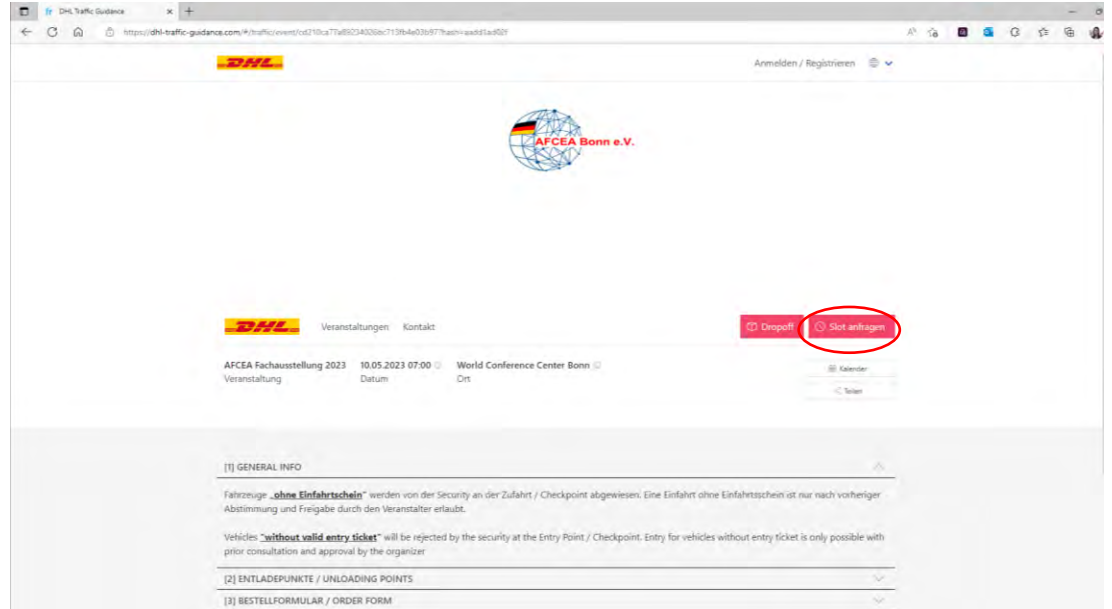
DHL Traffic Guidance

https://dhl-traffic-guidance.com/#/traffic/event/cd210ca77a89234026bc713fb4e03b97?hash=aadd1ad02f

DHL

Anmelden / Registrieren

AFCEA Bonn e.V.

DHL

Veranstaltungen Kontakt

Dropoff

Slot anfragen

AFCEA Fachausstellung 2023
Veranstaltung

10.05.2023 07:00
Datum

World Conference Center Bonn
Ort

Kalender

Teilen

[1] GENERAL INFO

Fahrzeuge „ohne Einfahrtschein“ werden von der Security an der Zufahrt / Checkpoint abgewiesen. Eine Einfahrt ohne Einfahrtschein ist nur nach vorheriger Abstimmung und Freigabe durch den Veranstalter erlaubt.

Vehicles "without valid entry ticket" will be rejected by the security at the Entry Point / Checkpoint. Entry for vehicles without entry ticket is only possible with prior consultation and approval by the organizer

[2] ENTLADEPUNKTE / UNLOADING POINTS

[3] BESTELLFORMULAR / ORDER FORM